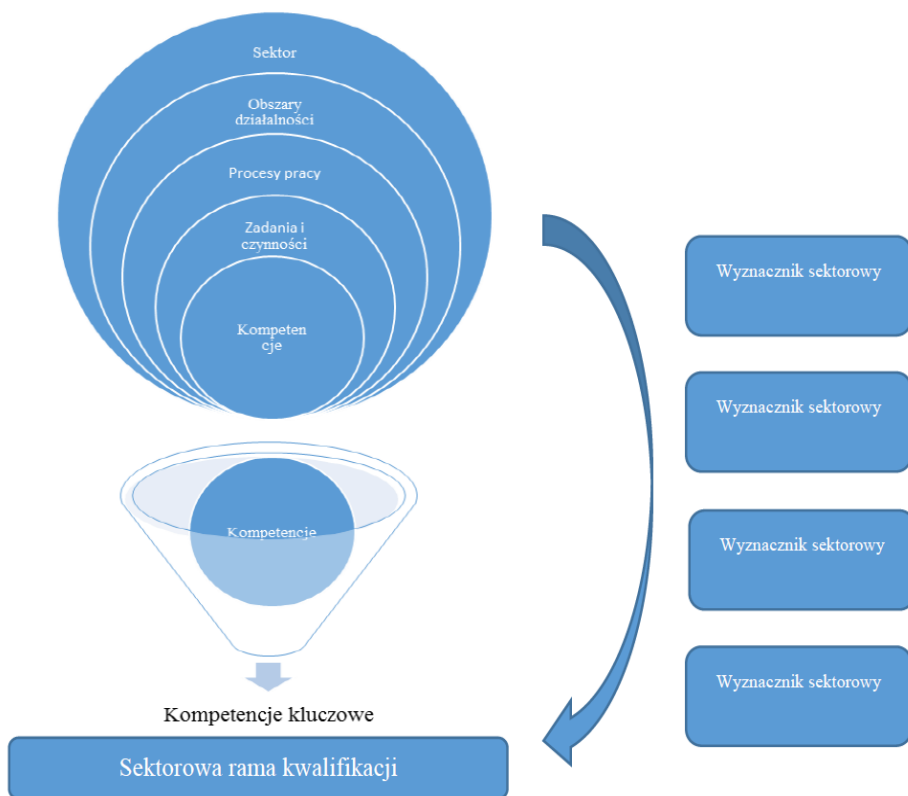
Sektor

Obszary działalności

Procesy pracy

Zadania i czynności

Kompeten cje

Kompetencje

Kompetencje kluczowe

Sektorowa rama kwalifikacji

Wyznacznik sektorowy

Wyznacznik sektorowy

Wyznacznik sektorowy

Wyznacznik sektorowy